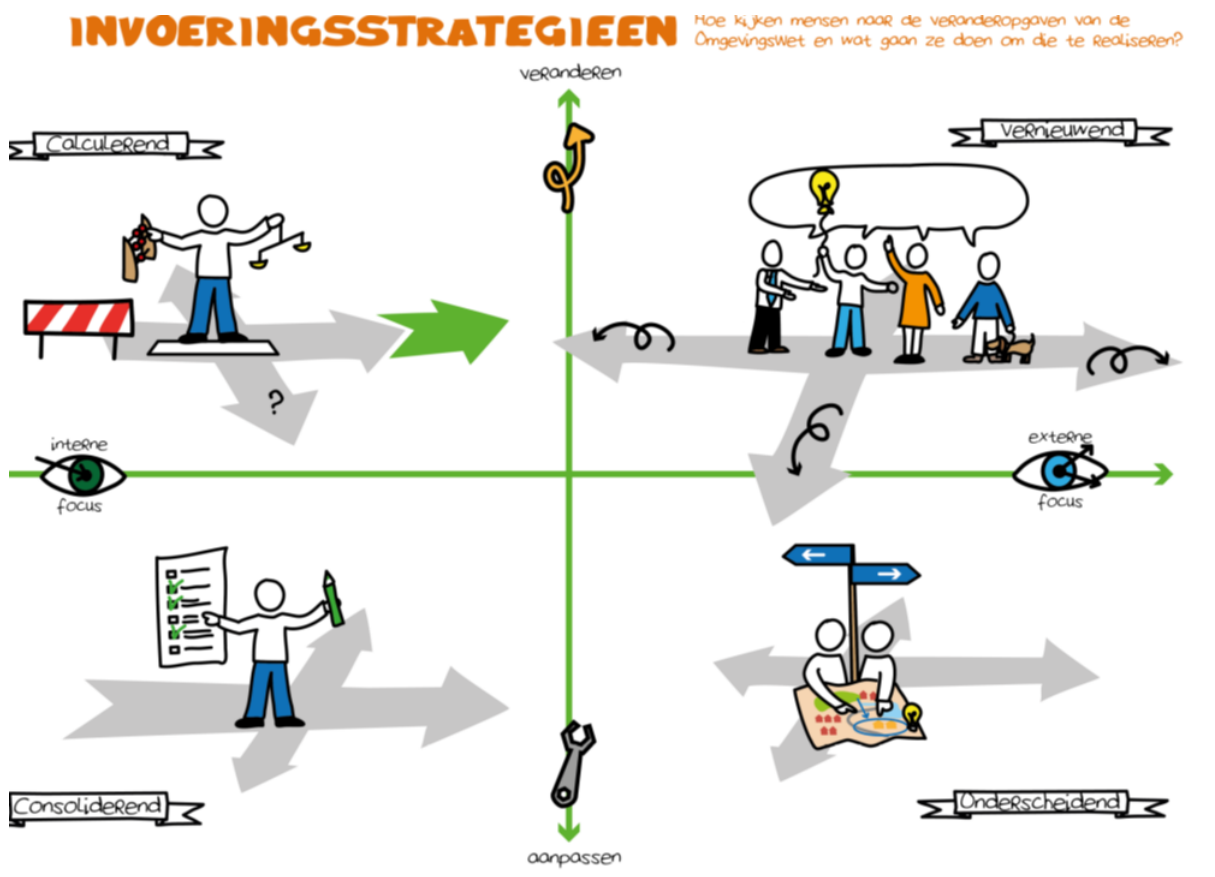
INVOERINGSSTRATEGIEEN

Hoe kijken mensen naar de veranderopgaven van de Omgevingswet en wat gaan ze doen om die te realiseren?

veranderen

Calculerend

Vernieuwend

?

interne focus

externe focus

Consoliderend

Onderscheidend

aanpassen